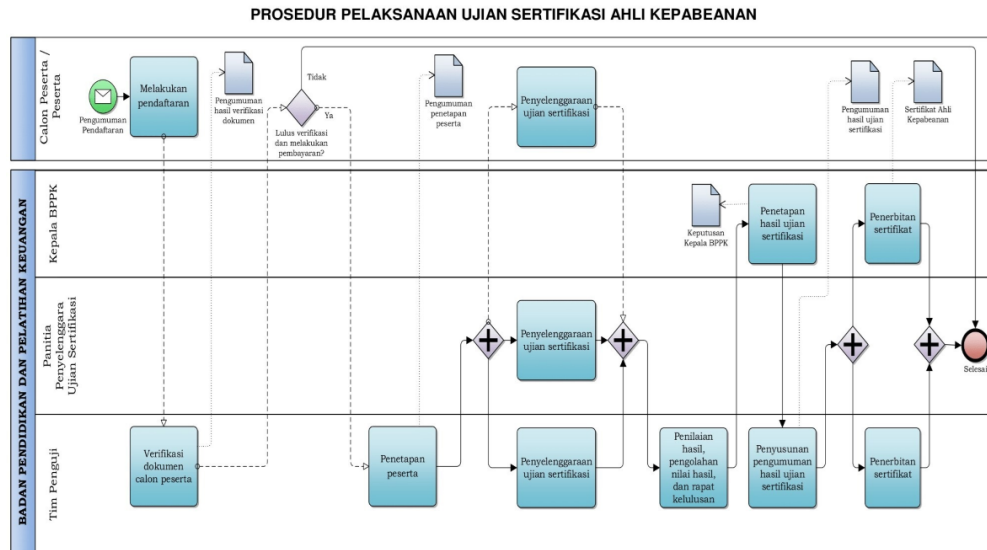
PROSEDUR PELAKSANAAN UJIAN SERTIFIKASI AHLI KEPABEANAN

Calon Peserta / Peserta

Pengumuman Pendaftaran

Melakukan pendaftaran

Pengumuman hasil verifikasi dokumen

Tidak

Ya

Lulus verifikasi dan melakukan pembayaran?

Pengumuman penetapan peserta

Penyelenggaraan ujian sertifikasi

Pengumuman hasil ujian sertifikasi

Sertifikat Ahli Kepabeanan

BADAN PENDIDIKAN DAN PELATIHAN KEUANGAN

Kepala BPPK

Keputusan Kepala BPPK

Penetapan hasil ujian sertifikasi

Penerbitan sertifikat

Panitia Penyelenggara Ujian Sertifikasi

Penyelenggaraan ujian sertifikasi

Selesai

Tim Penguji

Verifikasi dokumen calon peserta

Penetapan peserta

Penyelenggaraan ujian sertifikasi

Penilaian hasil, pengolahan nilai hasil, dan rapat kelulusan

Penyusunan pengumuman hasil ujian sertifikasi

Penerbitan sertifikat